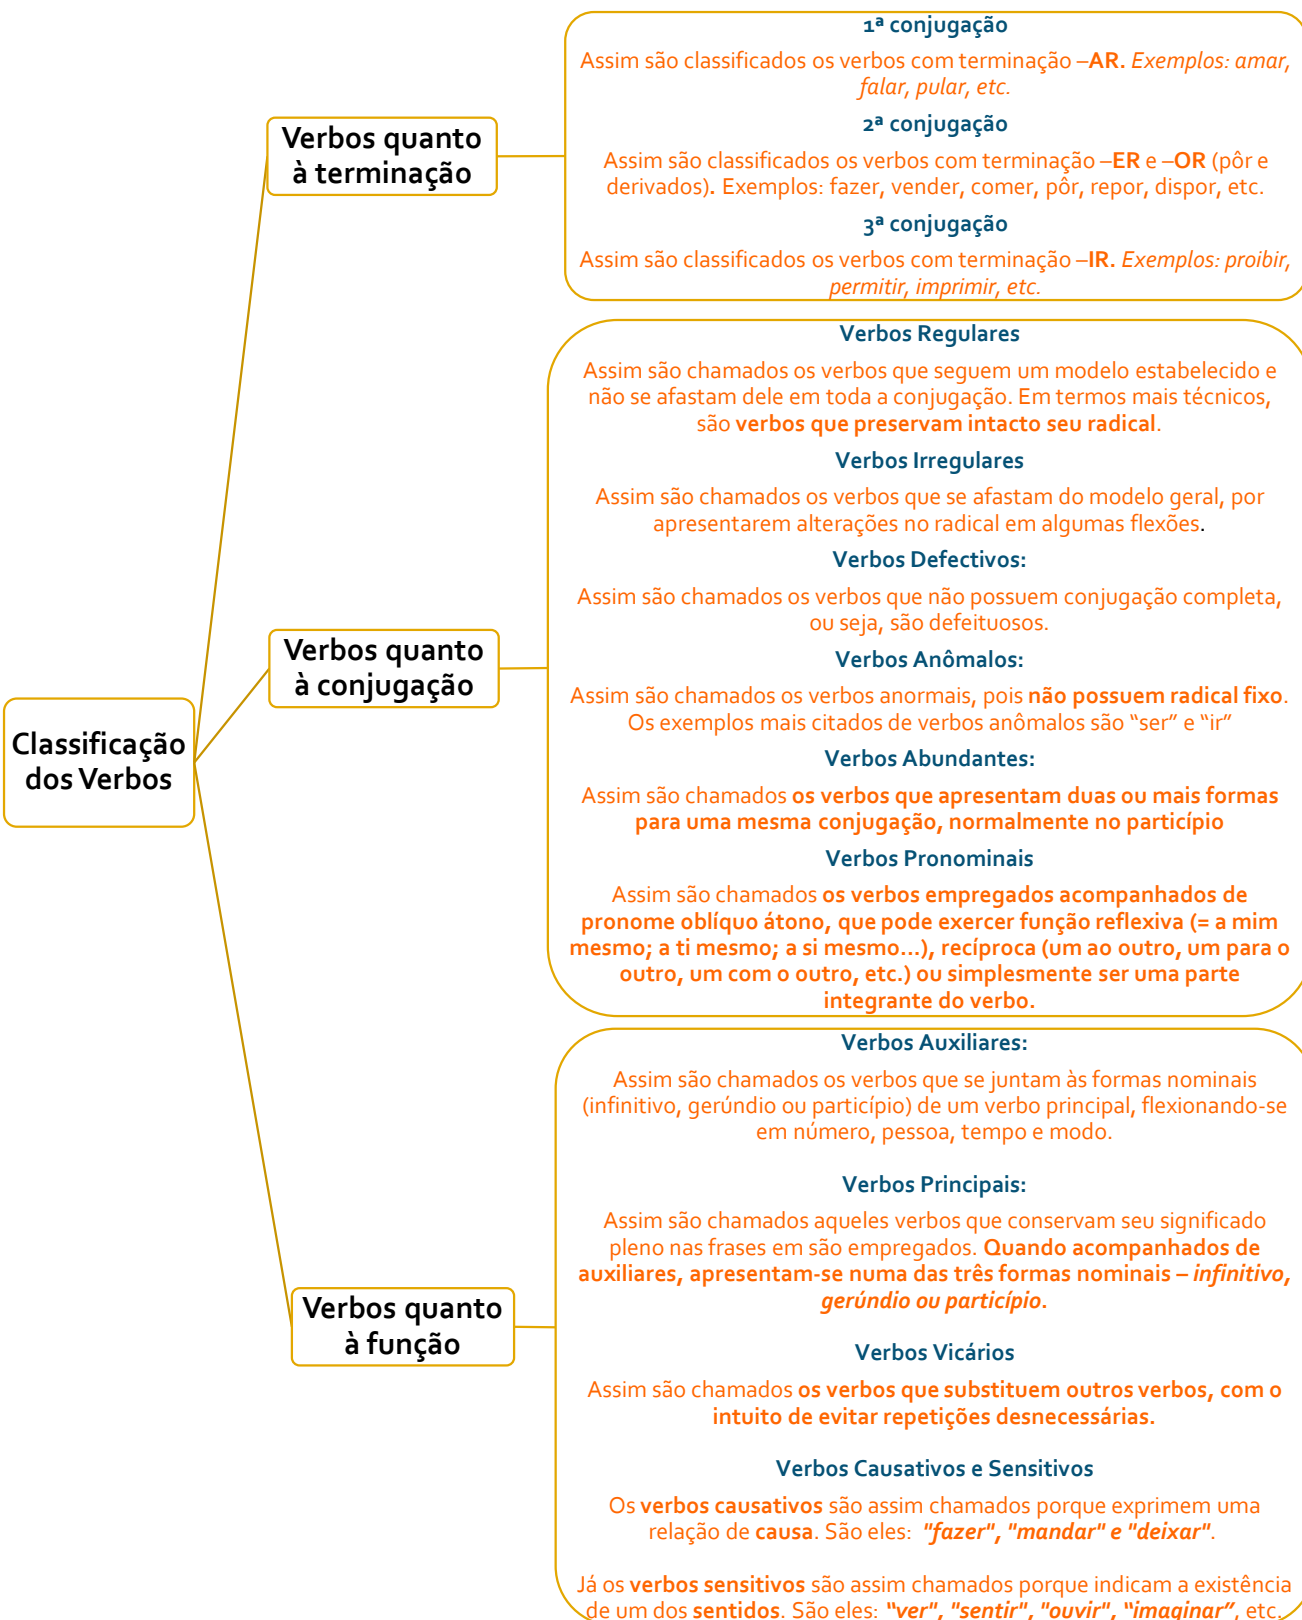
Classificação dos Verbos

Verbos quanto à terminação

1ª conjugação

Assim são classificados os verbos com terminação –AR. Exemplos: amar, falar, pular, etc.

2ª conjugação

Assim são classificados os verbos com terminação –ER e –OR (pôr e derivados). Exemplos: fazer, vender, comer, pôr, repor, dispor, etc.

3ª conjugação

Assim são classificados os verbos com terminação –IR. Exemplos: proibir, permitir, imprimir, etc.

Verbos quanto à conjugação

Verbos Regulares

Assim são chamados os verbos que seguem um modelo estabelecido e não se afastam dele em toda a conjugação. Em termos mais técnicos, são verbos que preservam intacto seu radical.

Verbos Irregulares

Assim são chamados os verbos que se afastam do modelo geral, por apresentarem alterações no radical em algumas flexões.

Verbos Defectivos:

Assim são chamados os verbos que não possuem conjugação completa, ou seja, são defeituosos.

Verbos Anômalos:

Assim são chamados os verbos anormais, pois não possuem radical fixo. Os exemplos mais citados de verbos anômalos são "ser" e "ir"

Verbos Abundantes:

Assim são chamados os verbos que apresentam duas ou mais formas para uma mesma conjugação, normalmente no particípio

Verbos Pronominais

Assim são chamados os verbos empregados acompanhados de pronome oblíquo átono, que pode exercer função reflexiva (= a mim mesmo; a ti mesmo; a si mesmo...), recíproca (um ao outro, um para o outro, um com o outro, etc.) ou simplesmente ser uma parte integrante do verbo.

Verbos quanto à função

Verbos Auxiliares:

Assim são chamados os verbos que se juntam às formas nominais (infinitivo, gerúndio ou particípio) de um verbo principal, flexionando-se em número, pessoa, tempo e modo.

Verbos Principais:

Assim são chamados aqueles verbos que conservam seu significado pleno nas frases em são empregados. Quando acompanhados de auxiliares, apresentam-se numa das três formas nominais – infinitivo, gerúndio ou particípio.

Verbos Vicários

Assim são chamados os verbos que substituem outros verbos, com o intuito de evitar repetições desnecessárias.

Verbos Causativos e Sensitivos

Os verbos causativos são assim chamados porque exprimem uma relação de causa. São eles: "fazer", "mandar" e "deixar".

Já os verbos sensitivos são assim chamados porque indicam a existência de um dos sentidos. São eles: "ver", "sentir", "ouvir", "imaginar", etc.